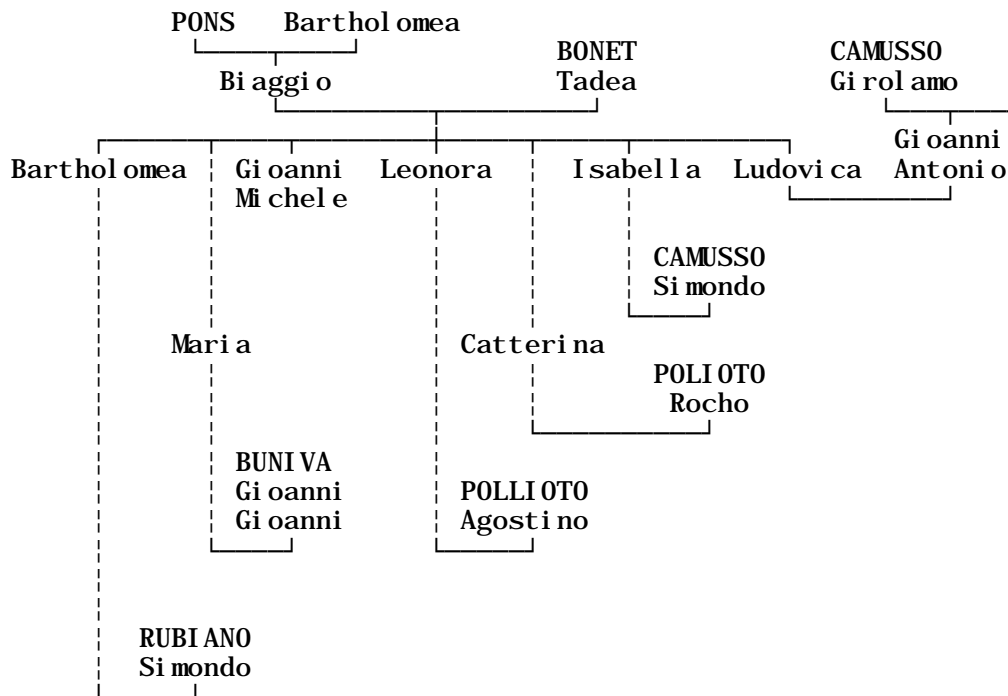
PONS Bartholomea

Biaggio

BONET
Tadea

CAMUSSO
Girolamo

Gioanni
Antonio

Bartholomea

Gioanni
Michele

Leonora

Isabella

Ludovica

CAMUSSO
Simondo

Maria

Catterina

POLIOTO
Rocho

BUNIVA
Gioanni
Gioanni

POLLIOTO
Agostino

RUBIANO
Simondo